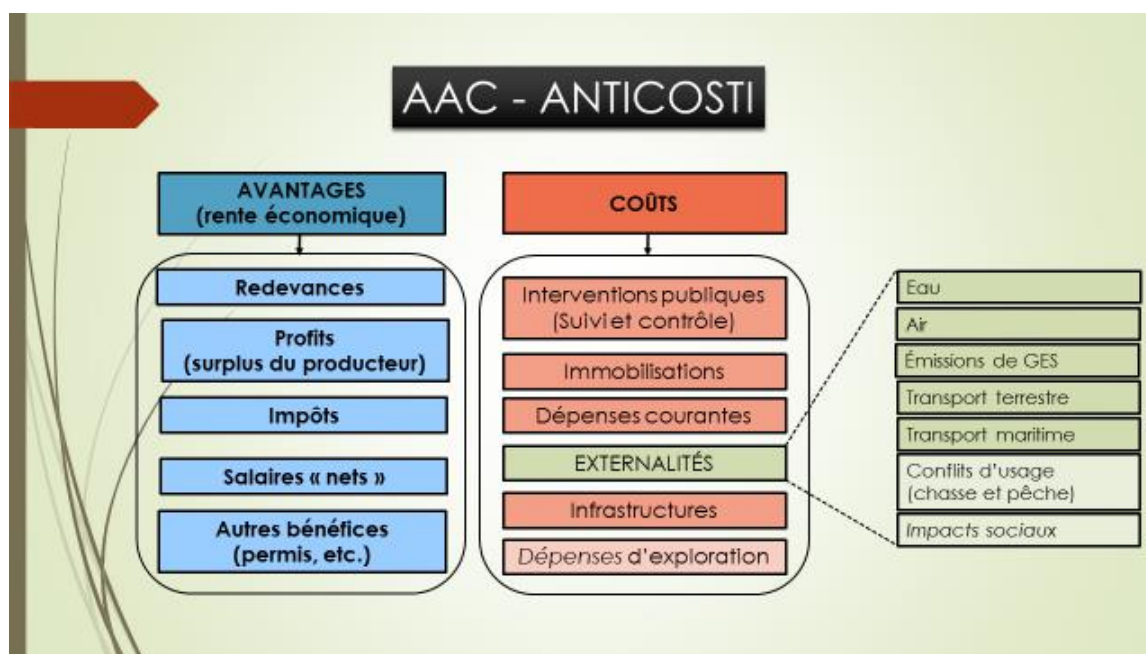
AAC - ANTICOSTI

AVANTAGES (rente économique)

Redevances

Profits (surplus du producteur)

Impôts

Salaires « nets »

Autres bénéfices (permis, etc.)

COÛTS

Interventions publiques (Suivi et contrôle)

Immobilisations

Dépenses courantes

EXTERNALITÉS

Infrastructures

Dépenses d'exploration

Eau

Air

Émissions de GES

Transport terrestre

Transport maritime

Conflits d'usage (chasse et pêche)

Impacts sociaux